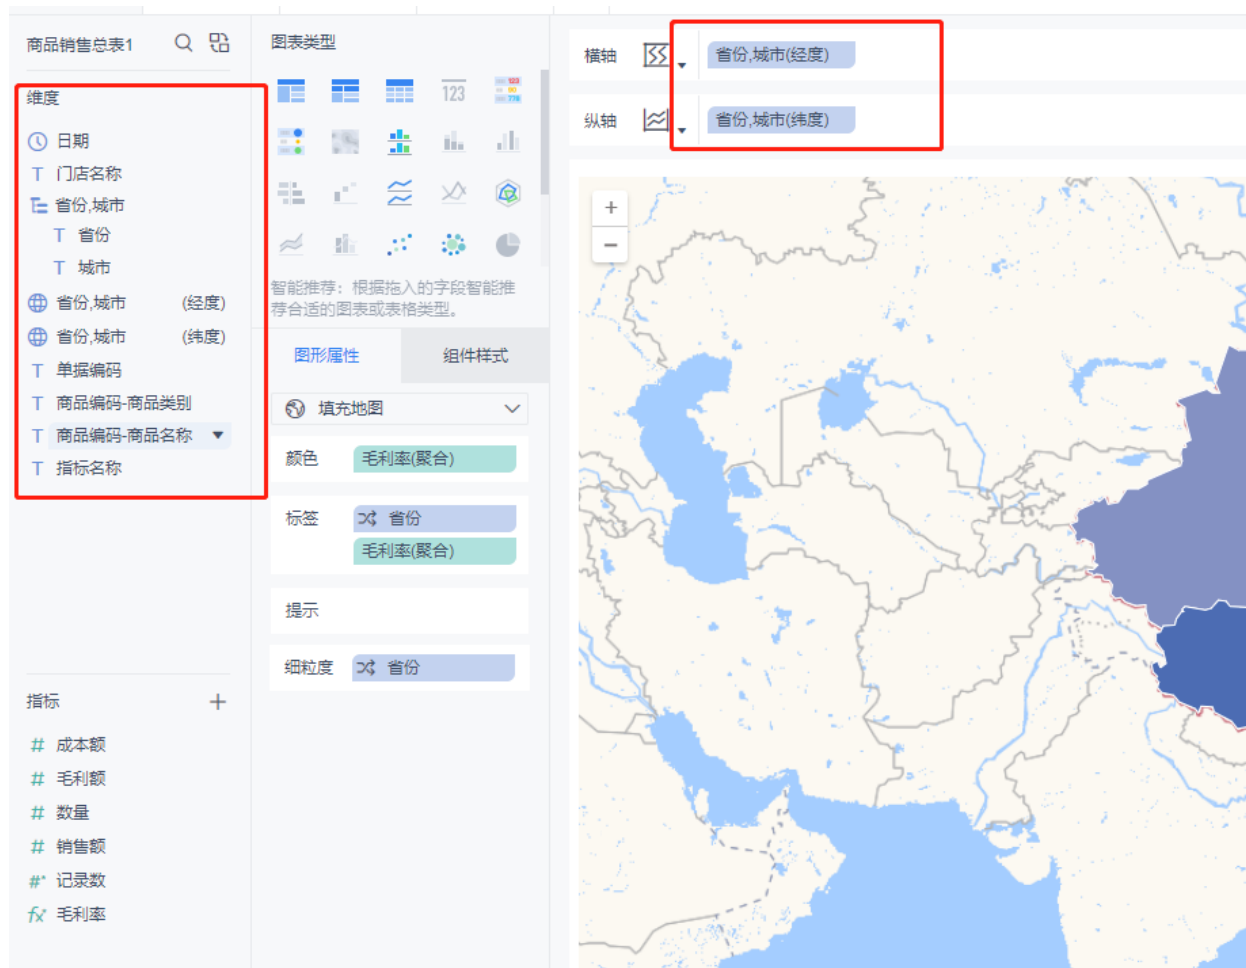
商品销售总表1

维度

日期
门店名称
省份,城市
省份
城市
省份,城市 (经度)
省份,城市 (纬度)
单据编码
商品编码-商品类别
商品编码-商品名称
指标名称

指标

成本额
毛利额
数量
销售额
记录数
毛利率

图表类型

123

智能推荐：根据拖入的字段智能推荐合适的图表或表格类型。

图形属性
组件样式

填充地图

颜色 毛利率(聚合)

标签 省份
毛利率(聚合)

提示

细粒度 省份

横轴 省份,城市(经度)

纵轴 省份,城市(纬度)

+
−